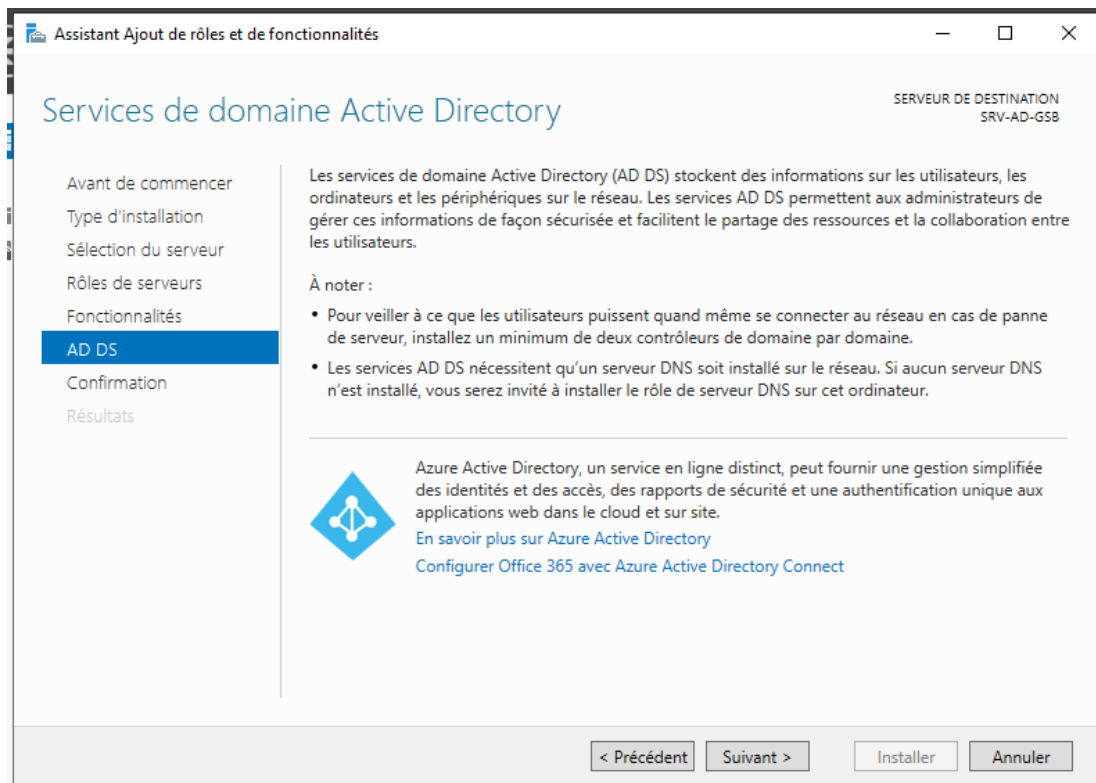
Assistant Ajout de rôles et de fonctionnalités

Services de domaine Active Directory

SERVEUR DE DESTINATION
SRV-AD-GSB

Avant de commencer
Type d'installation
Sélection du serveur
Rôles de serveurs
Fonctionnalités
AD DS
Confirmation
Résultats

Les services de domaine Active Directory (AD DS) stockent des informations sur les utilisateurs, les ordinateurs et les périphériques sur le réseau. Les services AD DS permettent aux administrateurs de gérer ces informations de façon sécurisée et facilitent le partage des ressources et la collaboration entre les utilisateurs.

À noter :

• Pour veiller à ce que les utilisateurs puissent quand même se connecter au réseau en cas de panne de serveur, installez un minimum de deux contrôleurs de domaine par domaine.

• Les services AD DS nécessitent qu'un serveur DNS soit installé sur le réseau. Si aucun serveur DNS n'est installé, vous serez invité à installer le rôle de serveur DNS sur cet ordinateur.

Azure Active Directory, un service en ligne distinct, peut fournir une gestion simplifiée des identités et des accès, des rapports de sécurité et une authentification unique aux applications web dans le cloud et sur site.
En savoir plus sur Azure Active Directory
Configurer Office 365 avec Azure Active Directory Connect

< Précédent
Suivant >
Installer
Annuler